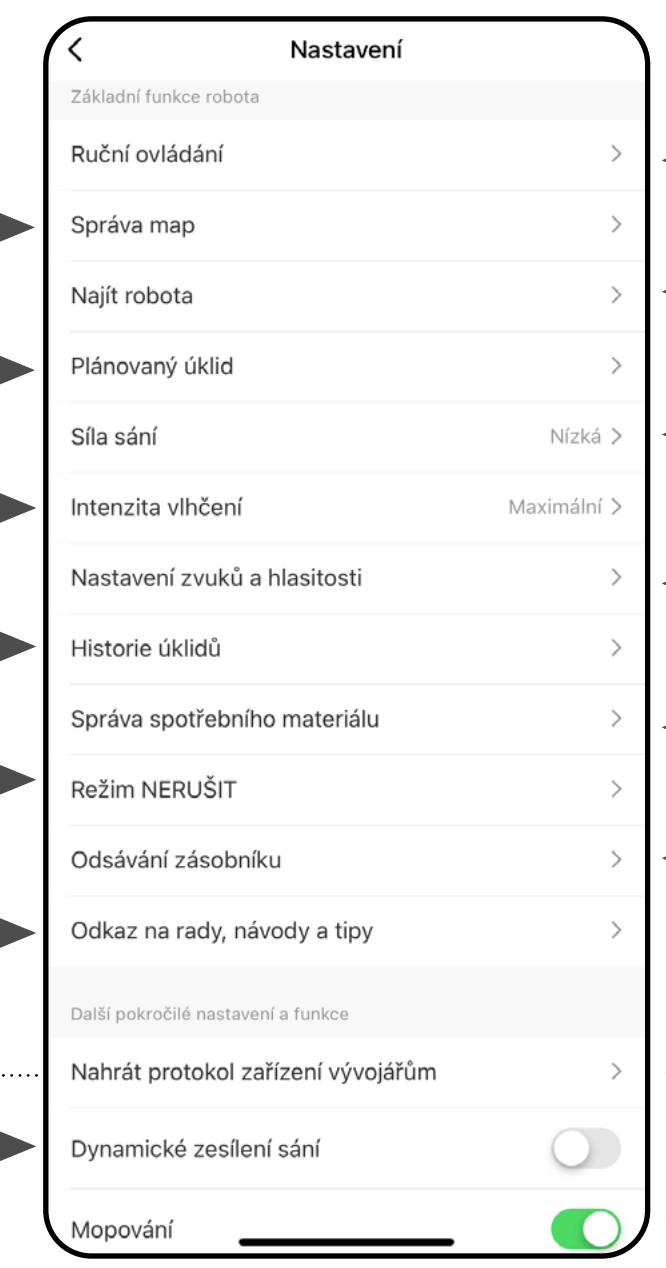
<
Nastavení

Základní funkce robota

Ruční ovládání >

Správa map >

Najít robota >

Plánovaný úklid >

Síla sání Nízká >

Intenzita vlhčení Maximální >

Nastavení zvuků a hlasitosti >

Historie úklidů >

Správa spotřebního materiálu >

Režim NERUŠIT >

Odsávání zásobníku >

Odkaz na rady, návody a tipy >

Další pokročilé nastavení a funkce

Nahrát protokol zařízení vývojářům >

Dynamické zesílení sání

Mopování